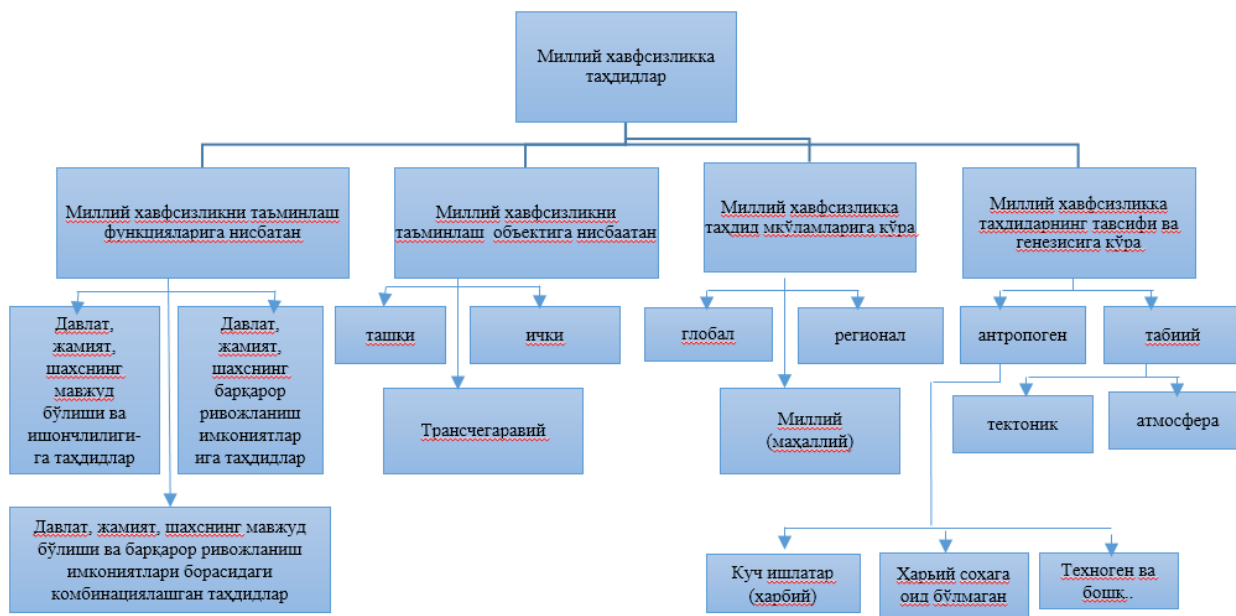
Миллий хавфсизликка таҳдидлар

Миллий хавфсизликни таъминлаш функцияларига нисбатан

Миллий хавфсизликни таъминлаш объектига нисбаатан

Миллий хавфсизликка таҳдид мкўламларига кўра

Миллий хавфсизликка таҳдидларнинг тавсифи ва генезисига кўра

Давлат, жамият, шахснинг мавжуд бўлиши ва ишончлилигига таҳдидлар

Давлат, жамият, шахснинг барқарор ривожланиш имкониятлар ига таҳдидлар

Давлат, жамият, шахснинг мавжуд бўлиши ва барқарор ривожланиш имкониятлари борасидаги комбинациялашган таҳдидлар

ташқи

ички

Трансчегаравий

глобал

регионал

Миллий (маҳаллий)

антропоген

табиий

тектоник

атмосфера

Куч ишлатар (ҳарбий)

Ҳарбий соҳага оид бўлмаган

Техноген ва бошқ..